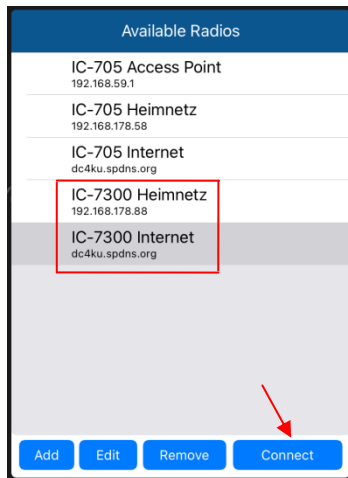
Available Radios

IC-705 Access Point
192.168.59.1

IC-705 Heimnetz
192.168.178.58

IC-705 Internet
dc4ku.spdns.org

IC-7300 Heimnetz
192.168.178.88

IC-7300 Internet
dc4ku.spdns.org

Add
Edit
Remove
Connect